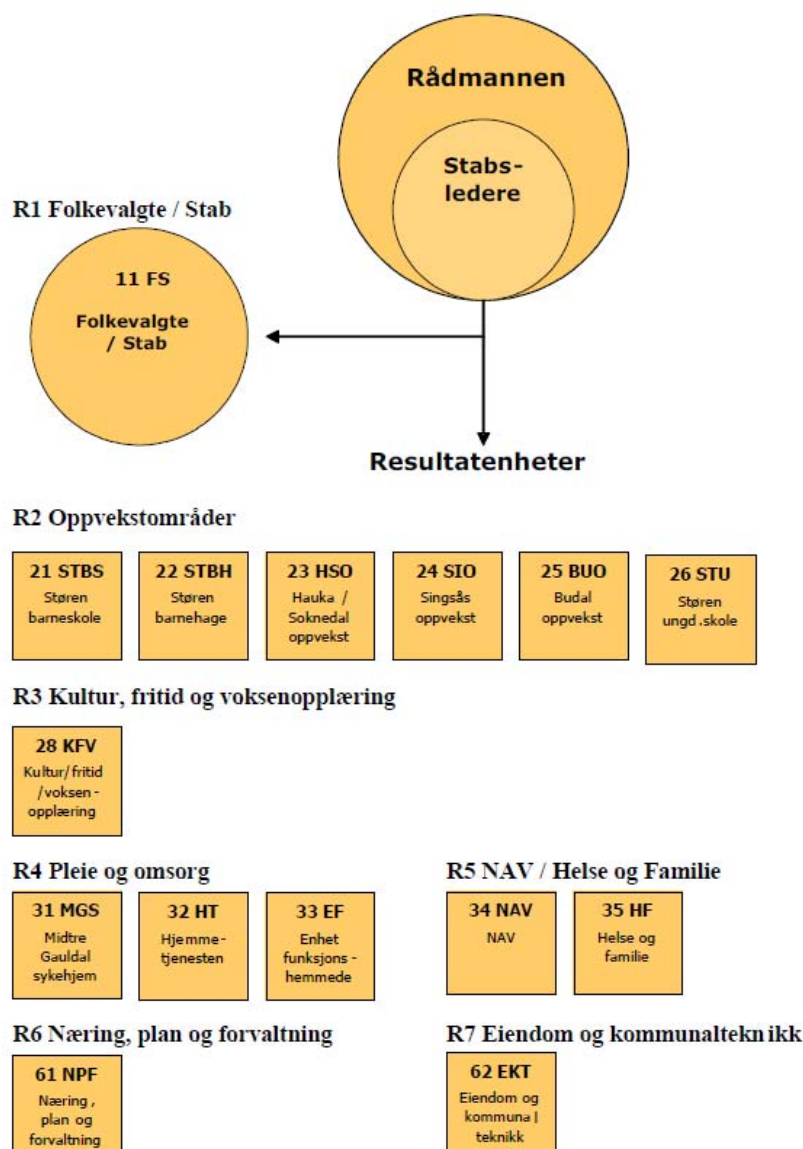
Rådmannen

Stabs-ledere

R1 Folkevalgte / Stab

11 FS

Folkevalgte / Stab

Resultatenheter

R2 Oppvekstområder

21 STBS
Støren barneskole

22 STBH
Støren barnehage

23 HSO
Hauka / Soknedal oppvekst

24 SIO
Singsås oppvekst

25 BUO
Budal oppvekst

26 STU
Støren ungd.skole

R3 Kultur, fritid og voksenopplæring

28 KFV
Kultur/fritid /voksenopplæring

R4 Pleie og omsorg

31 MGS
Midtre Gauldal sykehjem

32 HT
Hjemmetjenesten

33 EF
Enhet funksjonshemmede

R5 NAV / Helse og Familie

34 NAV
NAV

35 HF
Helse og familie

R6 Næring, plan og forvaltning

61 NPF
Næring, plan og forvaltning

R7 Eiendom og kommunalteknikk

62 EKT
Eiendom og kommunal teknikk